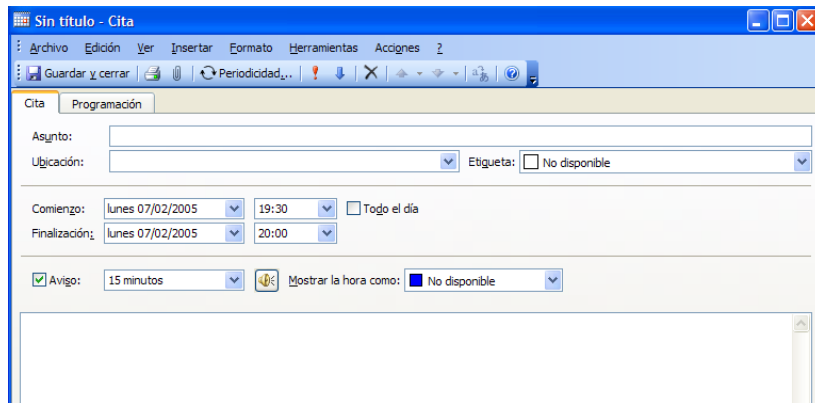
Sin título - Cita

Archivo Edición Ver Insertar Formato Herramientas Acciones ?

Guardar y cerrar Periodicidad...

Cita Programación

Asunto:

Ubicación: Etiqueta: No disponible

Comienzo: lunes 07/02/2005 19:30 Todo el día

Finalización: lunes 07/02/2005 20:00

Aviso: 15 minutos Mostrar la hora como: No disponible